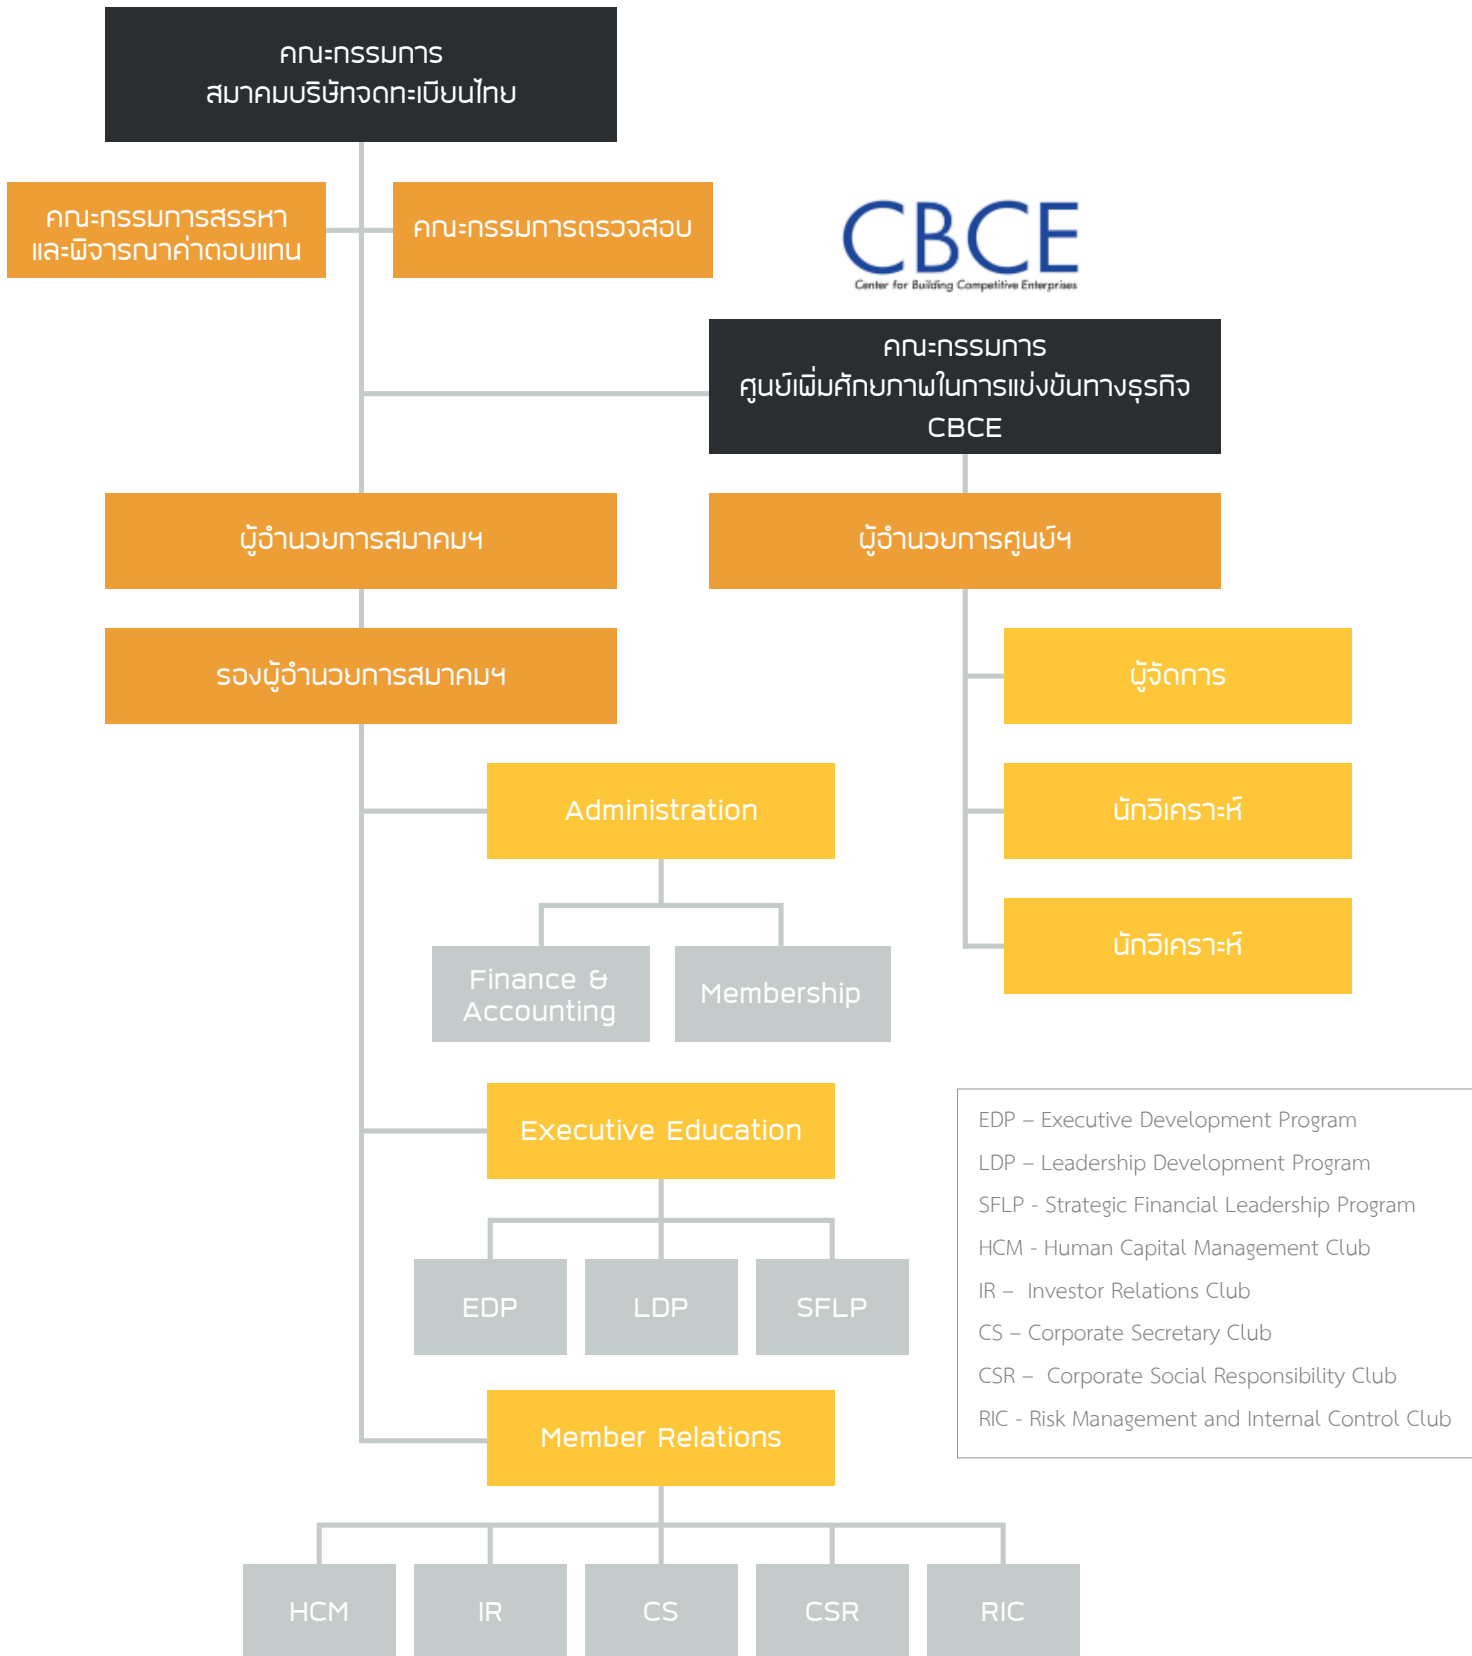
คณะกรรมการ
สมาคมบริษัทจดทะเบียนไทย

คณะกรรมการสรรหาและพิจารณาค่าตอบแทน

คณะกรรมการตรวจสอบ

CBCE
Center for Building Competitive Enterprises

คณะกรรมการ
ศูนย์เพิ่มศักยภาพในการแข่งขันทางธุรกิจ
CBCE

ผู้อำนวยการสมาคมฯ

ผู้อำนวยการศูนย์ฯ

รองผู้อำนวยการสมาคมฯ

ผู้จัดการ

นักวิเคราะห์

นักวิเคราะห์

Administration

Finance & Accounting

Membership

Executive Education

EDP

LDP

SFLP

Member Relations

HCM

IR

CS

CSR

RIC

EDP – Executive Development Program
LDP – Leadership Development Program
SFLP - Strategic Financial Leadership Program
HCM - Human Capital Management Club
IR – Investor Relations Club
CS – Corporate Secretary Club
CSR – Corporate Social Responsibility Club
RIC - Risk Management and Internal Control Club